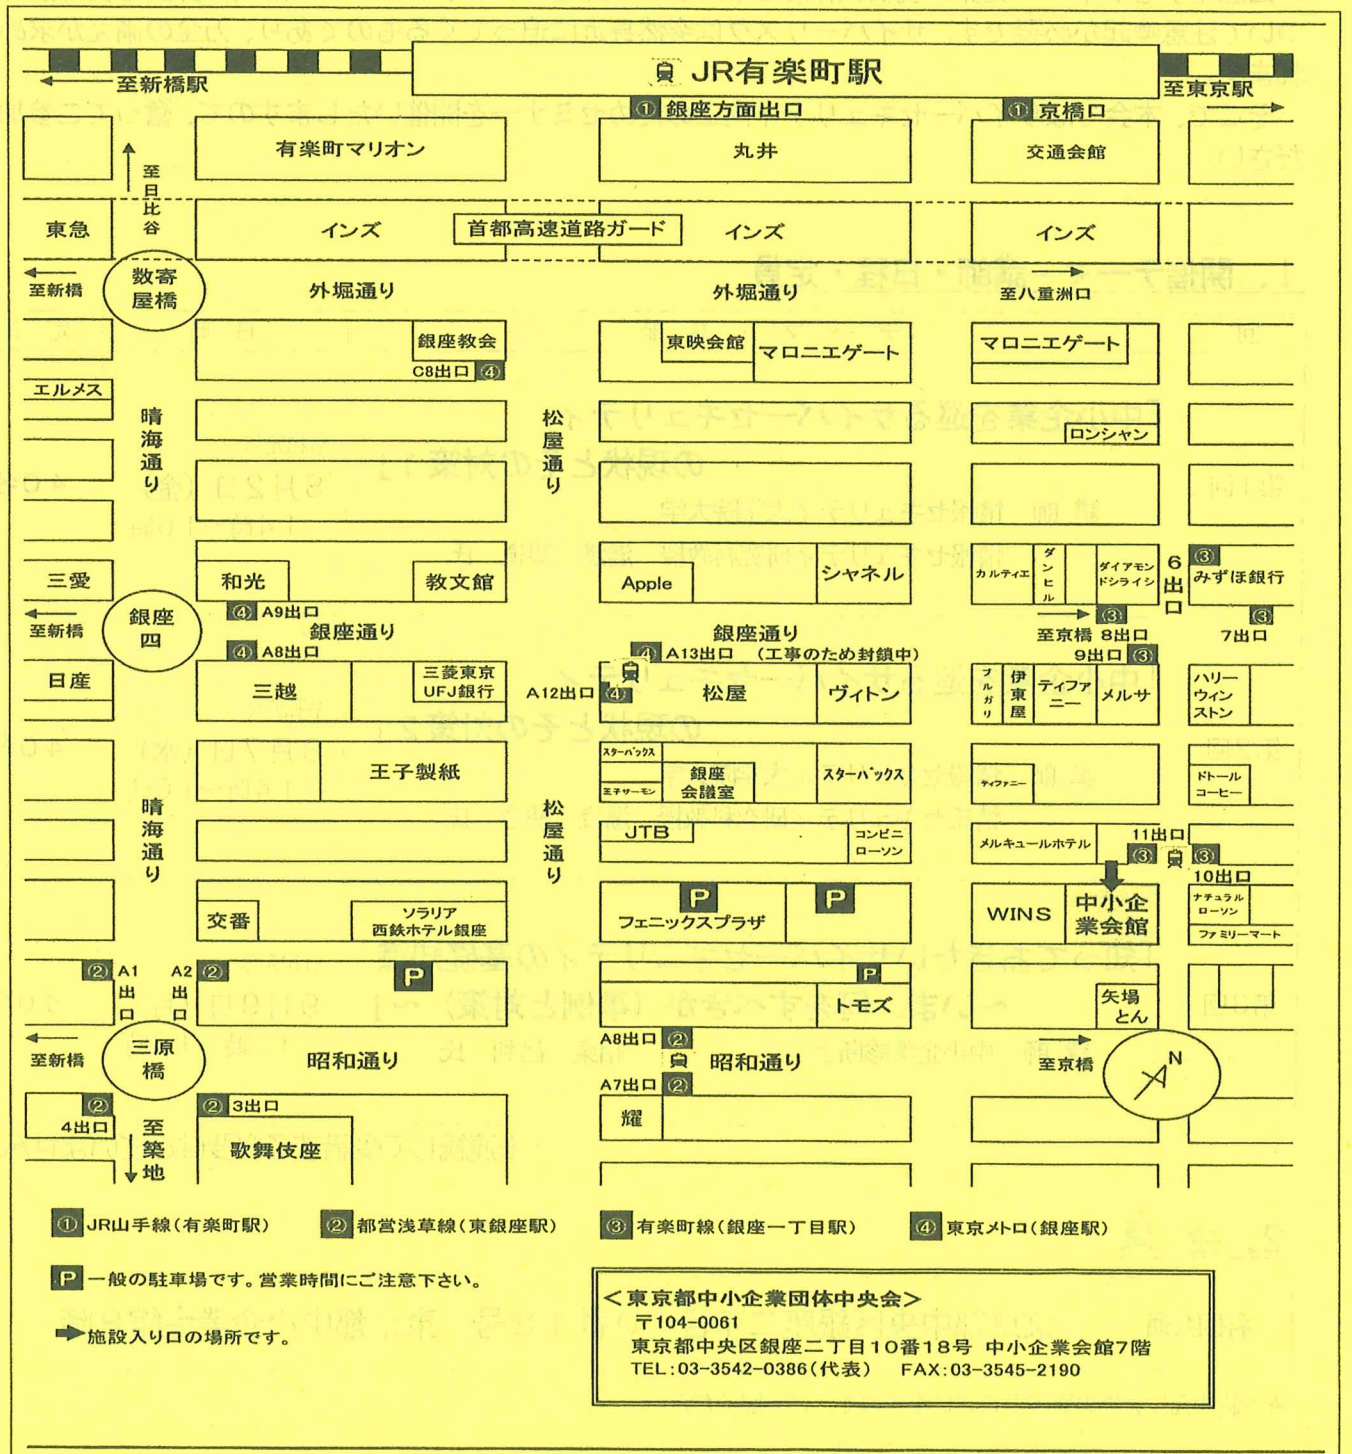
JR有楽町駅
至新橋駅
至東京駅
① 銀座方面出口
① 京橋口
有楽町マリオン
丸井
交通会館
至日比谷
東急
インズ
首都高速道路ガード
インズ
インズ
至新橋
数寄屋橋
外堀通り
外堀通り
至八重洲口
銀座教会
C8出口 ④
東映会館
マロニエゲート
マロニエゲート
エルメス
晴海通り
松屋通り
ロンシャン
三愛
和光
教文館
Apple
シャネル
カルティエ
ダンヒル
ダイアモンドシライシ
6出口
③ みずほ銀行
至新橋
銀座四
④ A9出口
銀座通り
④ A8出口
銀座通り
④ A13出口 (工事のため封鎖中)
至京橋 8出口 ③
③ 7出口
9出口 ③
日産
三越
三菱東京UFJ銀行
A12出口 ④
松屋
ヴィトン
ブルガリ
伊東屋
ティファニー
メルサ
ハリーウィンストン
王子製紙
スターバックス
三チサーモン
銀座会議室
スターバックス
ティファニー
ドトールコーヒー
晴海通り
松屋通り
JTB
コンビニローソン
メルキュールホテル
11出口
③ ③
10出口
交番
ソラリア西鉄ホテル銀座
P
フェニックスプラザ
P
WINS
中小企業会館
ナチュラルローソン
ファミリーマート
② A1出口
A2出口 ②
P
P
トモズ
矢場とん
至新橋
三原橋
昭和通り
A8出口 ②
昭和通り
至京橋
N
② 4出口
至築地
② 3出口
歌舞伎座
A7出口 ②
耀
① JR山手線(有楽町駅)
② 都営浅草線(東銀座駅)
③ 有楽町線(銀座一丁目駅)
④ 東京メトロ(銀座駅)
P 一般の駐車場です。営業時間にご注意下さい。
➡施設入り口の場所です。
<東京都中小企業団体中央会>
〒104-0061
東京都中央区銀座二丁目10番18号 中小企業会館7階
TEL:03-3542-0386(代表) FAX:03-3545-2190